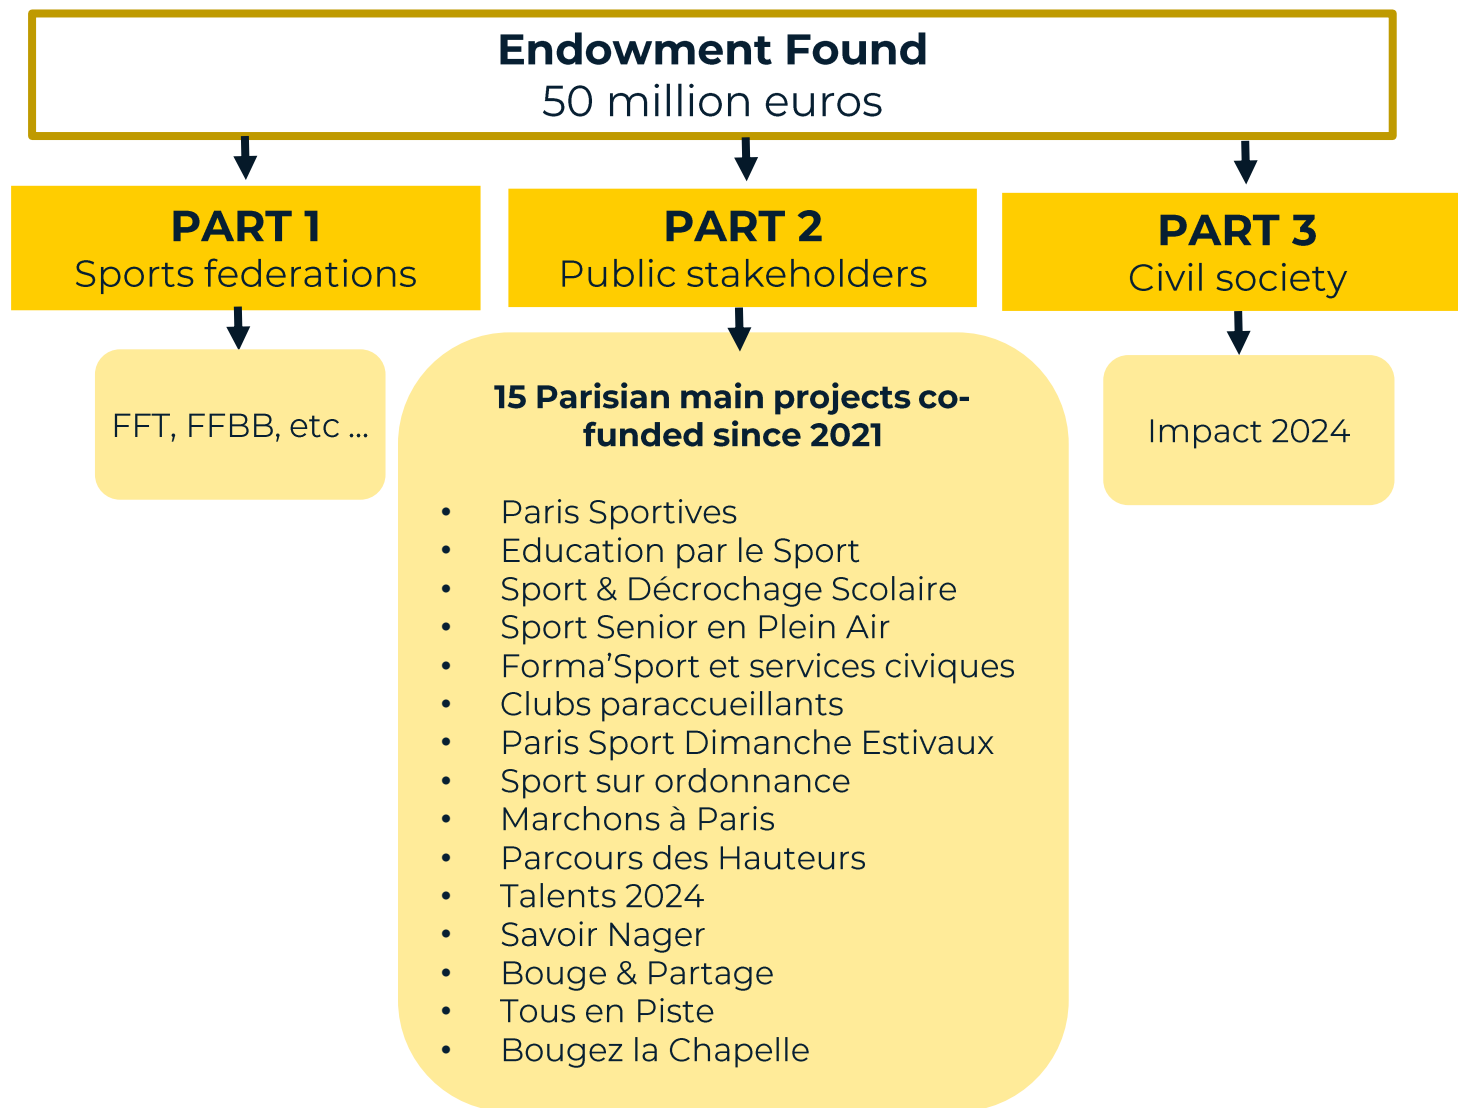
Endowment Found
50 million euros

PART 1
Sports federations

FFT, FFBB, etc …

PART 2
Public stakeholders

15 Parisian main projects co-funded since 2021

- Paris Sportives
- Education par le Sport
- Sport & Décrochage Scolaire
- Sport Senior en Plein Air
- Forma'Sport et services civiques
- Clubs paraccueillants
- Paris Sport Dimanche Estivaux
- Sport sur ordonnance
- Marchons à Paris
- Parcours des Hauteurs
- Talents 2024
- Savoir Nager
- Bouge & Partage
- Tous en Piste
- Bougez la Chapelle

PART 3
Civil society

Impact 2024